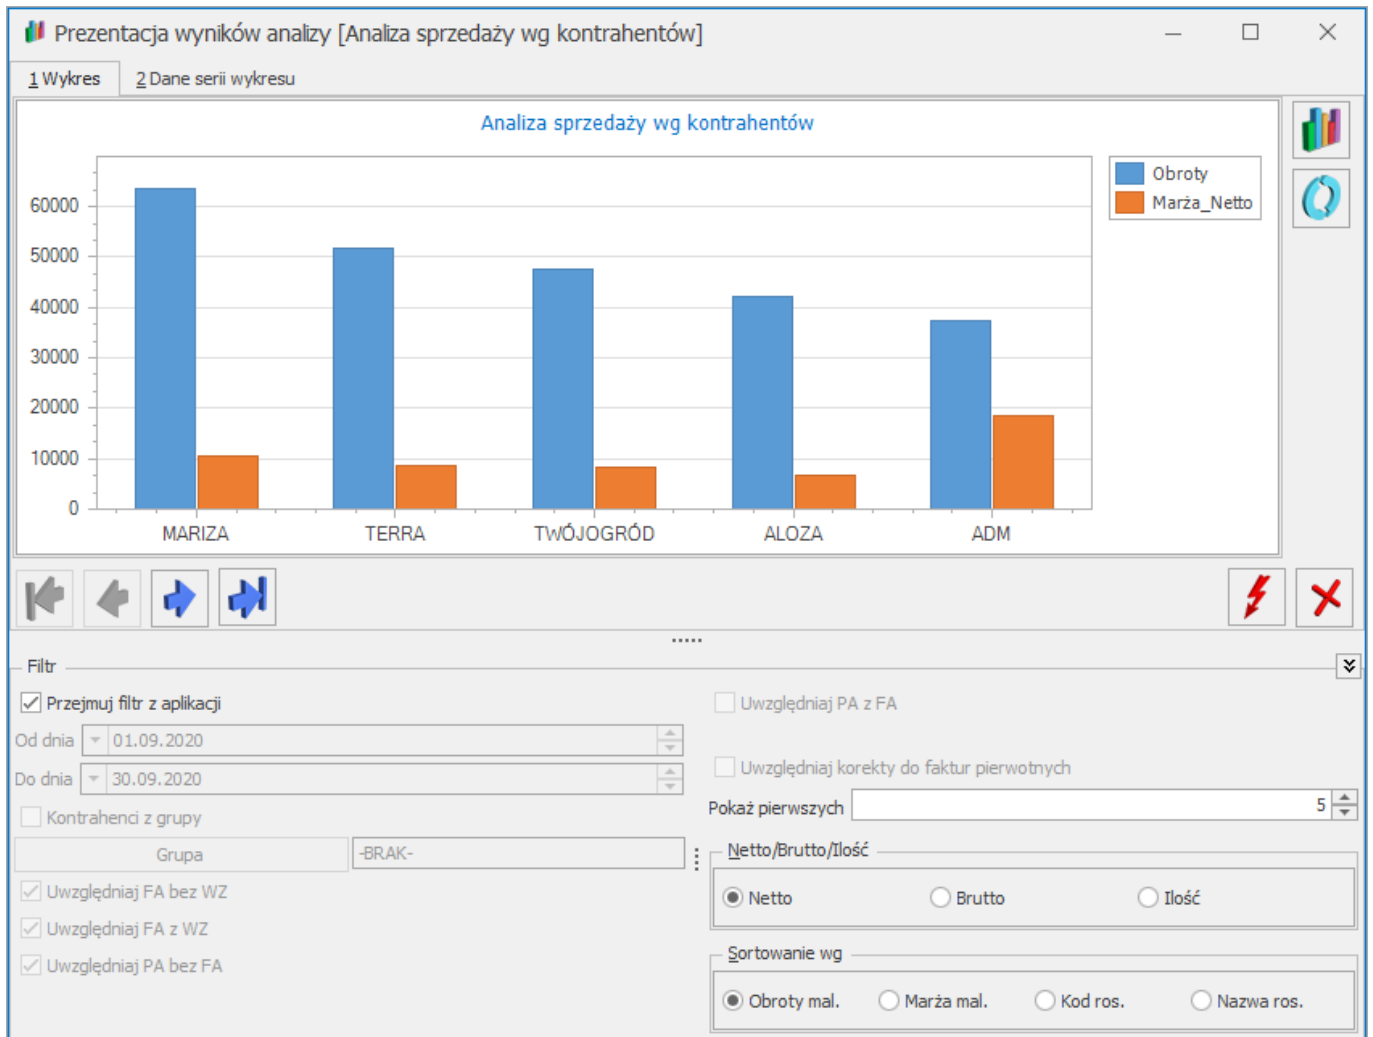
Prezentacja wyników analizy [Analiza sprzedaży wg kontrahentów]

1 Wykres
2 Dane serii wykresu

Analiza sprzedaży wg kontrahentów

60000
50000
40000
30000
20000
10000
0

MARIZA
TERRA
TWÓJOGRÓD
ALOZA
ADM

Obroty
Marża_Netto

Filtr

Przejmuj filtr z aplikacji
Od dnia 01.09.2020
Do dnia 30.09.2020
Kontrahenci z grupy
Grupa
-BRAK-
Uwzględniaj FA bez WZ
Uwzględniaj FA z WZ
Uwzględniaj PA bez FA

Uwzględniaj PA z FA
Uwzględniaj korekty do faktur pierwotnych
Pokaż pierwszych 5

Netto/Brutto/Ilość
Netto
Brutto
Ilość

Sortowanie wg
Obroty mal.
Marża mal.
Kod ros.
Nazwa ros.